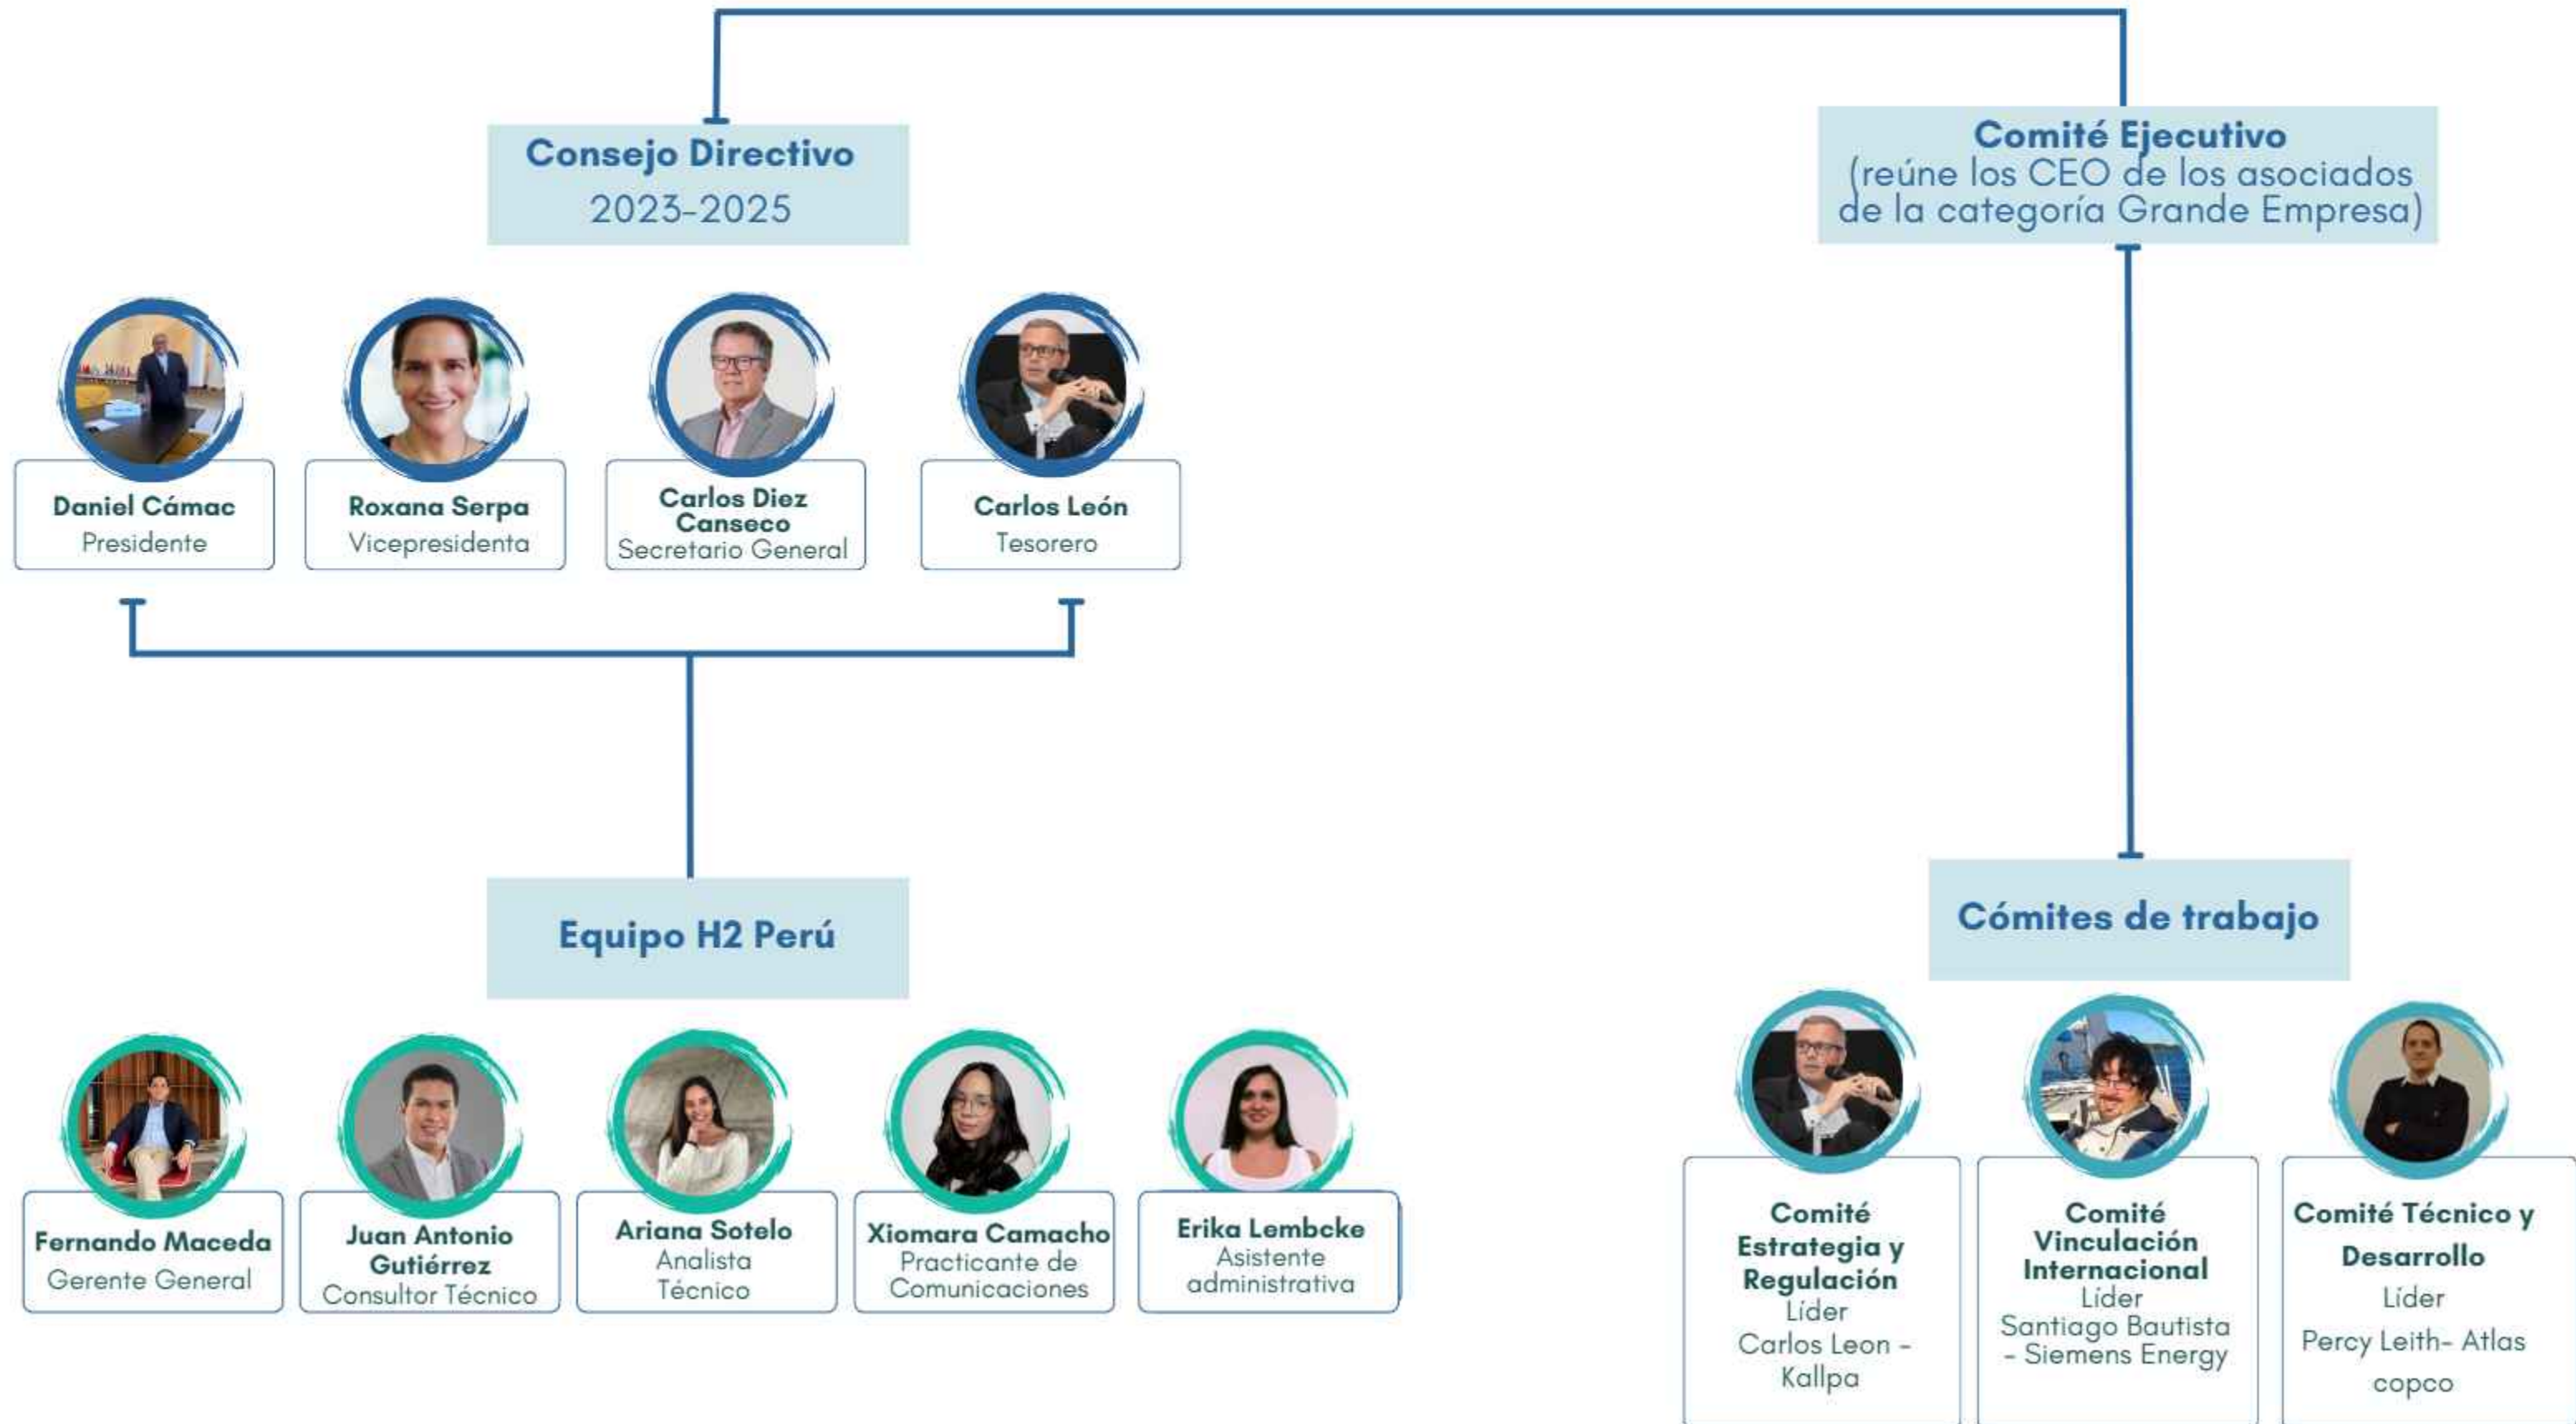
Consejo Directivo
2023-2025

Comité Ejecutivo
(reúne los CEO de los asociados de la categoría Grande Empresa)

Daniel Cámac
Presidente

Roxana Serpa
Vicepresidenta

Carlos Diez Canseco
Secretario General

Carlos León
Tesorero

Equipo H2 Perú

Cómites de trabajo

Fernando Maceda
Gerente General

Juan Antonio Gutiérrez
Consultor Técnico

Ariana Sotelo
Analista Técnico

Xiomara Camacho
Practicante de Comunicaciones

Erika Lembcke
Asistente administrativa

Comité Estrategia y Regulación
Líder
Carlos Leon - Kallpa

Comité Vinculación Internacional
Líder
Santiago Bautista - Siemens Energy

Comité Técnico y Desarrollo
Líder
Percy Leith- Atlas copco